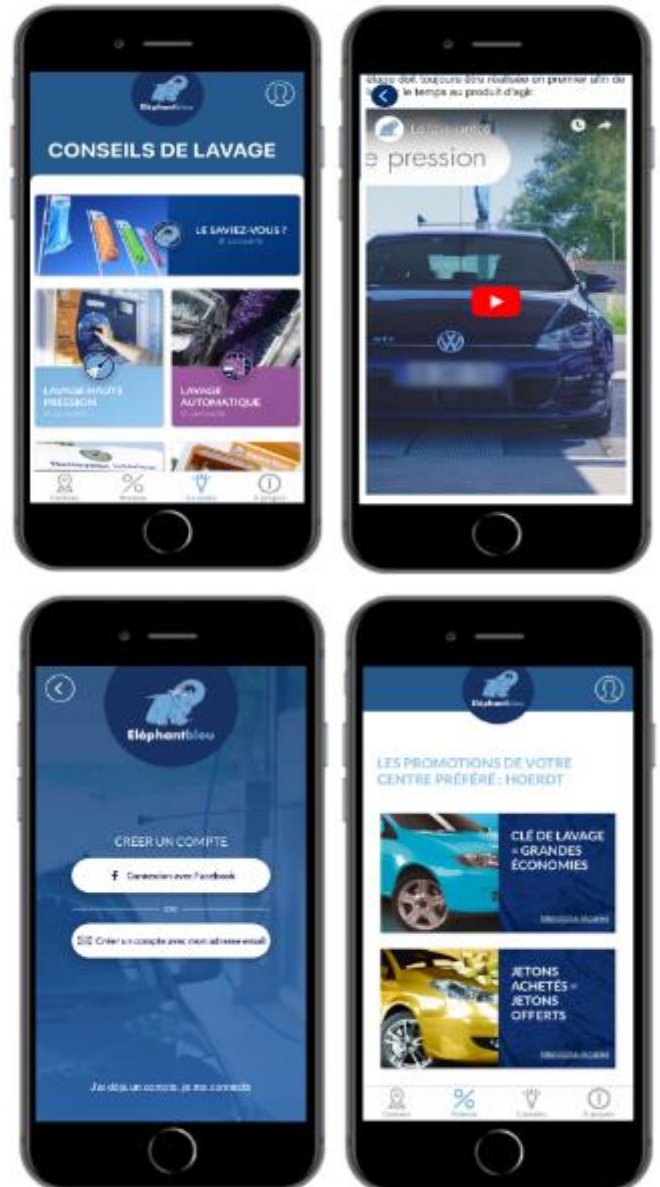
Eléphantbleu

CONSEILS DE LAVAGE

LE SAVIEZ-VOUS ?
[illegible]

LAVAGE HAUTE PRESSION
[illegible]

LAVAGE AUTOMATIQUE
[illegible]

Centres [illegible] Conseils À propos

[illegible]lage doit toujours être réalisé en premier afin de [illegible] le temps au produit d'agir.

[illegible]

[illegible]e pression

Eléphantbleu

CREER UN COMPTE

Connexion avec Facebook

OU

Créer un compte avec mon adresse email

J'ai déjà un compte, je me connecte

Eléphantbleu

LES PROMOTIONS DE VOTRE CENTRE PRÉFÉRÉ : HOERDT

CLÉ DE LAVAGE = GRANDES ÉCONOMIES

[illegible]

JETONS ACHETÉS = JETONS OFFERTS

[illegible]

Centres Promos Conseils À propos